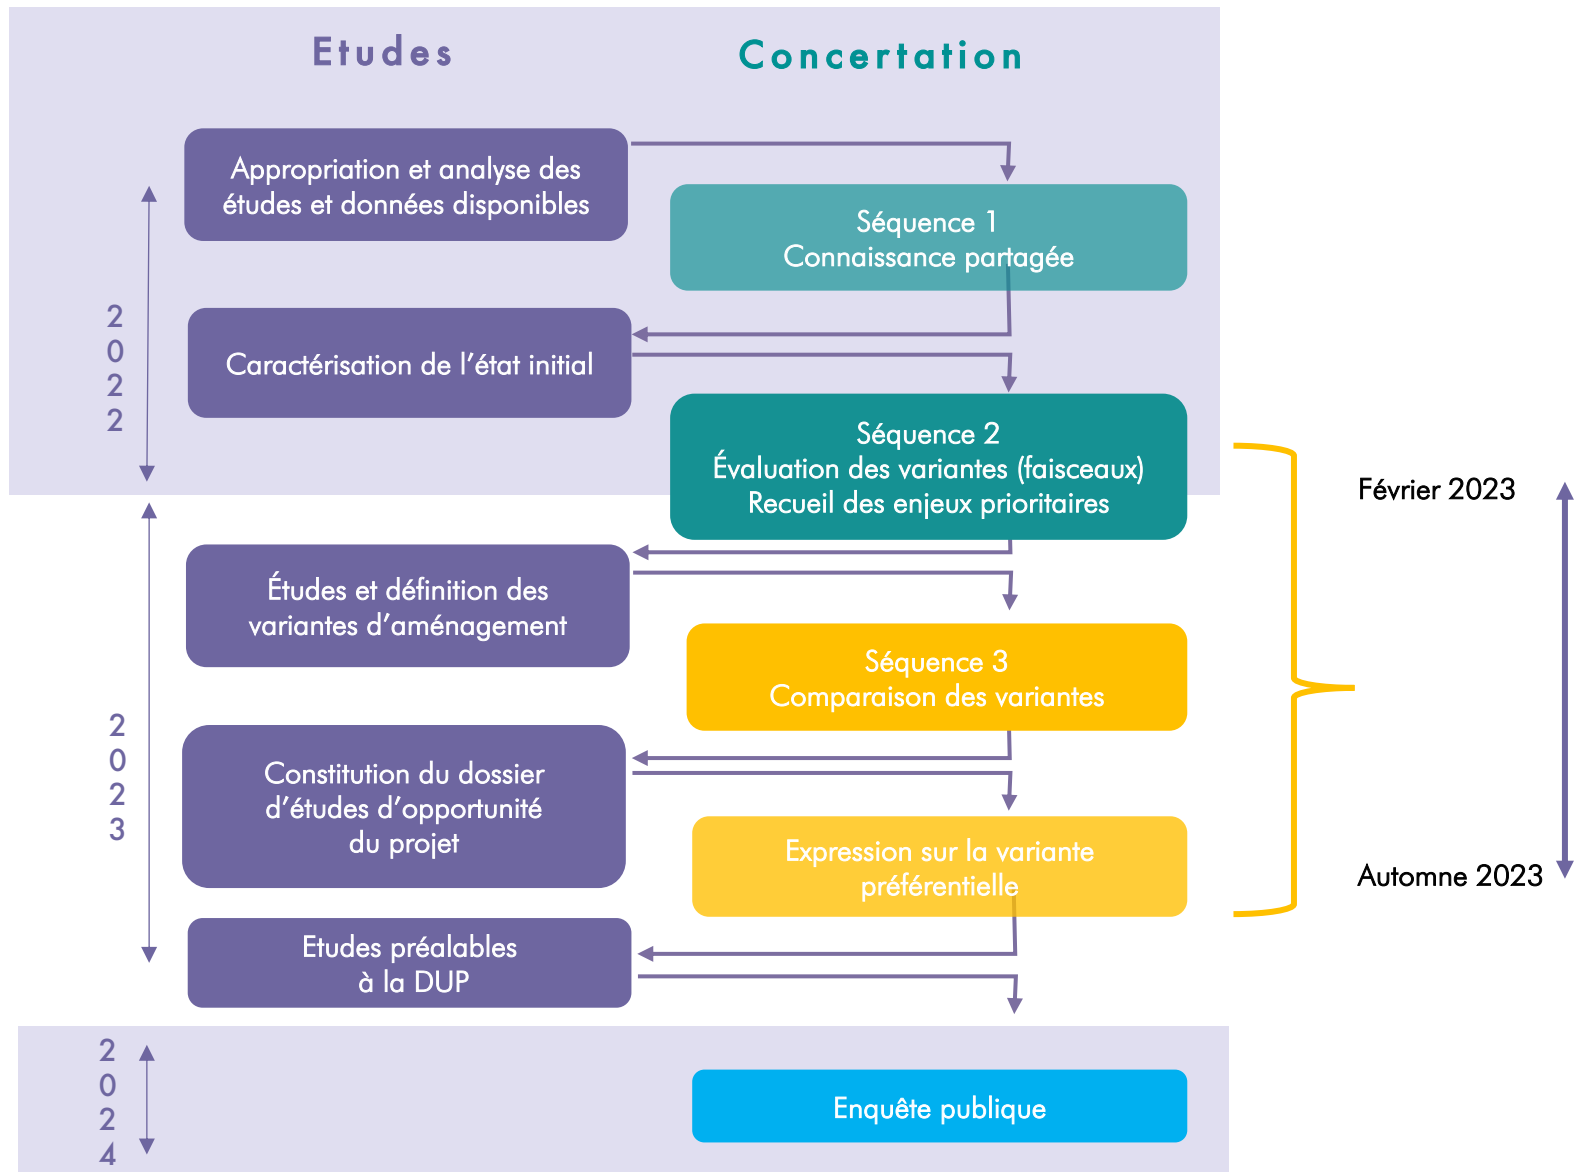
Etudes

Concertation

Appropriation et analyse des études et données disponibles

Séquence 1
Connaissance partagée

2
0
2
2

Caractérisation de l'état initial

Séquence 2
Évaluation des variantes (faisceaux)
Recueil des enjeux prioritaires

Février 2023

Études et définition des variantes d'aménagement

Séquence 3
Comparaison des variantes

2
0
2
3

Constitution du dossier d'études d'opportunité du projet

Expression sur la variante préférentielle

Automne 2023

Etudes préalables à la DUP

2
0
2
4

Enquête publique